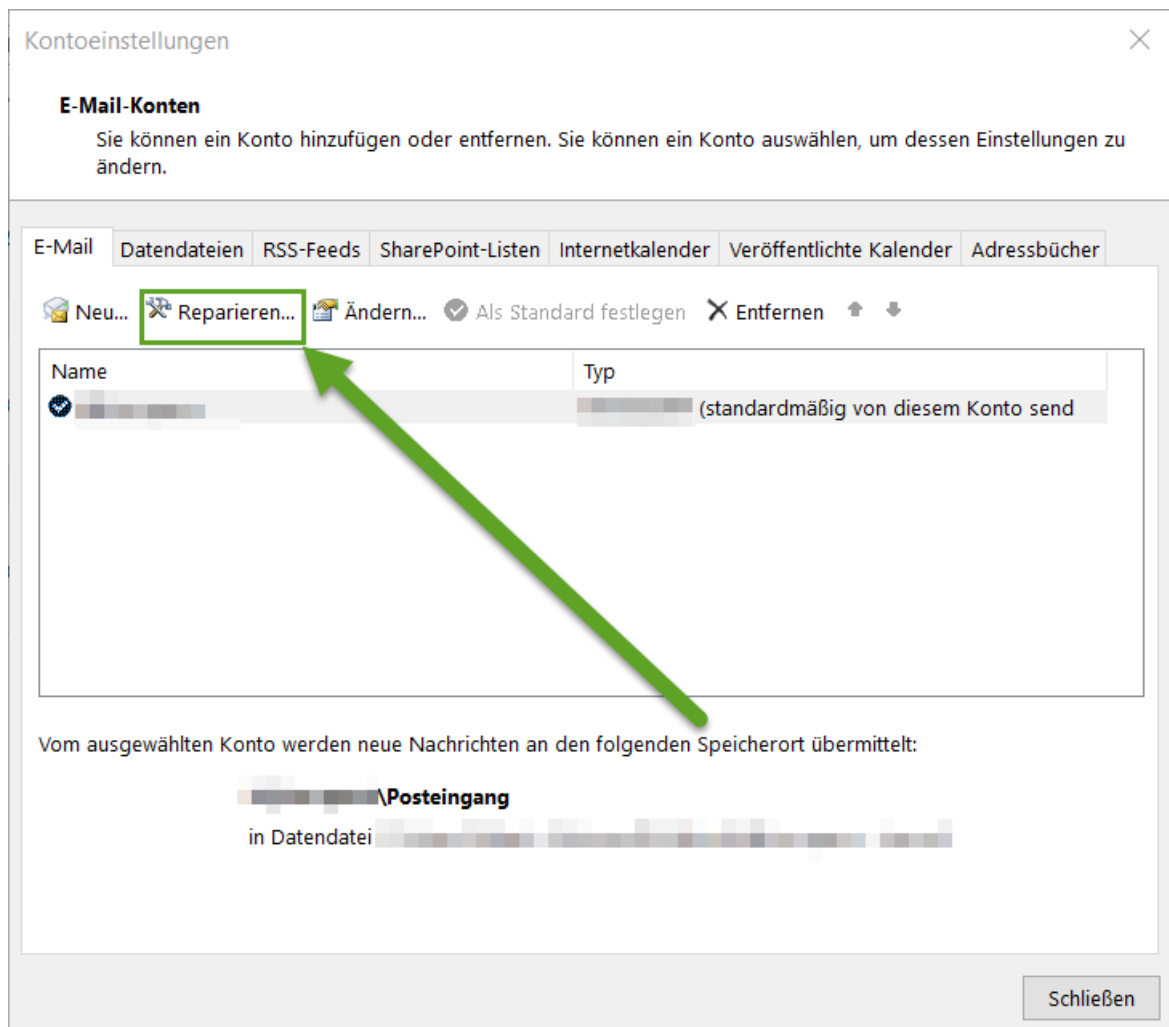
Kontoeinstellungen

E-Mail-Konten

Sie können ein Konto hinzufügen oder entfernen. Sie können ein Konto auswählen, um dessen Einstellungen zu ändern.

E-Mail | Datendateien | RSS-Feeds | SharePoint-Listen | Internetkalender | Veröffentlichte Kalender | Adressbücher

Neu... Reparieren... Ändern... Als Standard festlegen Entfernen

| Name | Typ |
|---|---|
| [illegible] | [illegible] (standardmäßig von diesem Konto send |

Vom ausgewählten Konto werden neue Nachrichten an den folgenden Speicherort übermittelt:

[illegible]\Posteingang

in Datendatei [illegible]

Schließen